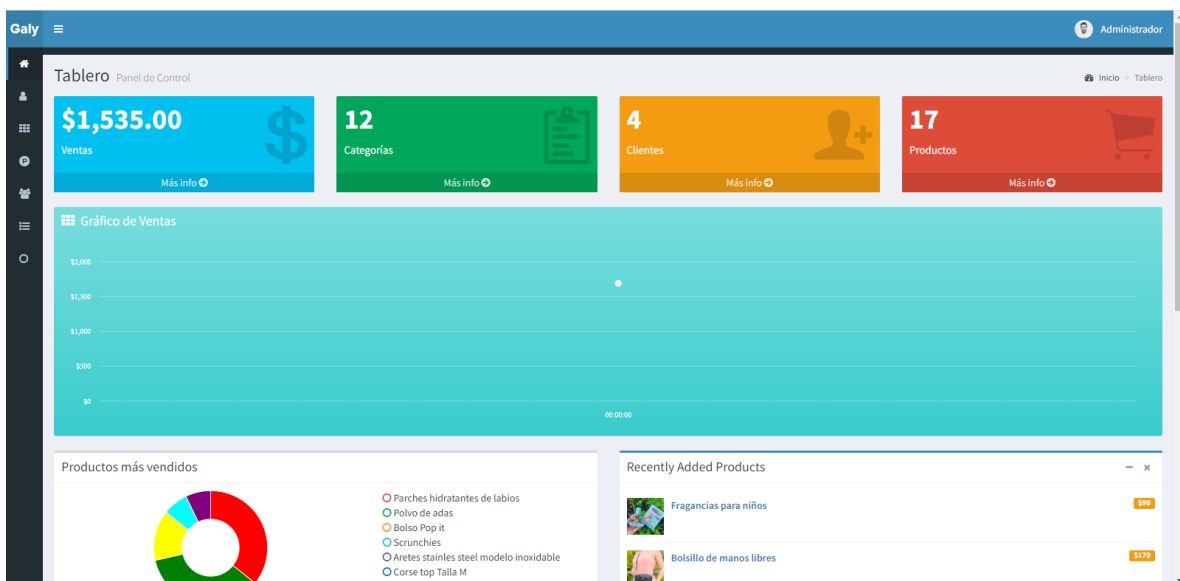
Galy ≡

Administrador

Tablero Panel de Control

Inicio > Tablero

$1,535.00
Ventas
Más info

12
Categorías
Más info

4
Clientes
Más info

17
Productos
Más info

Gráfico de Ventas

$2,000
$1,500
$1,000
$500
$0
00:00:00

Productos más vendidos

Parches hidratantes de labios
Polvo de adas
Bolso Pop it
Scrunchies
Aretes stainles steel modelo inoxidable
Corse top Talla M

Recently Added Products

Fragancias para niños
$90

Bolsillo de manos libres
$170